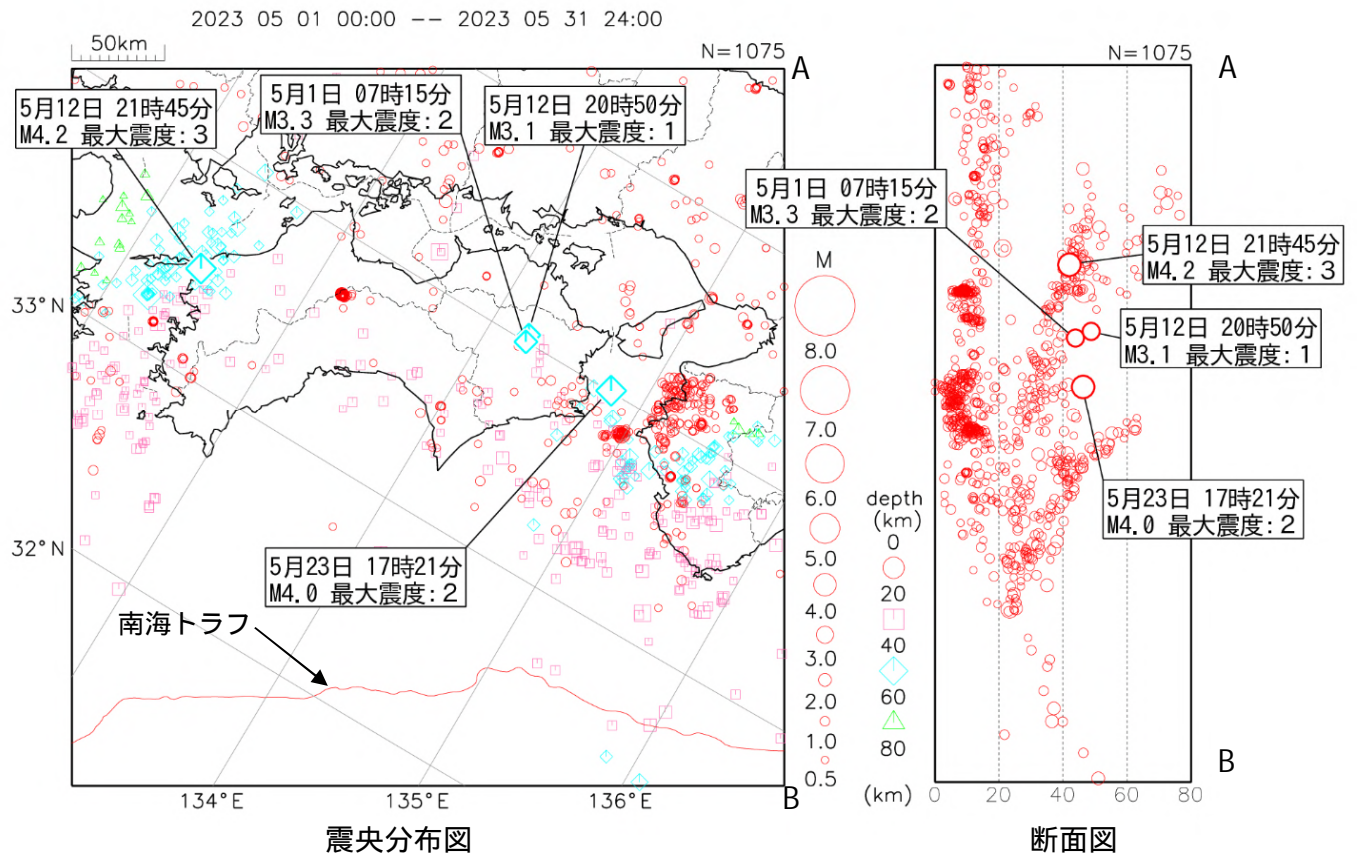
2023 05 01 00:00 -- 2023 05 31 24:00

50km

N=1075

A

5月12日 21時45分
M4.2 最大震度:3

5月1日 07時15分
M3.3 最大震度:2

5月12日 20時50分
M3.1 最大震度:1

33°N

32°N

5月23日 17時21分
M4.0 最大震度:2

南海トラフ

134°E

135°E

136°E

B

震央分布図

M

8.0

7.0

6.0

5.0

4.0

3.0

2.0

1.0

0.5

depth
(km)

0

20

40

60

80

N=1075

A

5月1日 07時15分
M3.3 最大震度:2

5月12日 21時45分
M4.2 最大震度:3

5月12日 20時50分
M3.1 最大震度:1

5月23日 17時21分
M4.0 最大震度:2

B

(km) 0 20 40 60 80

断面図